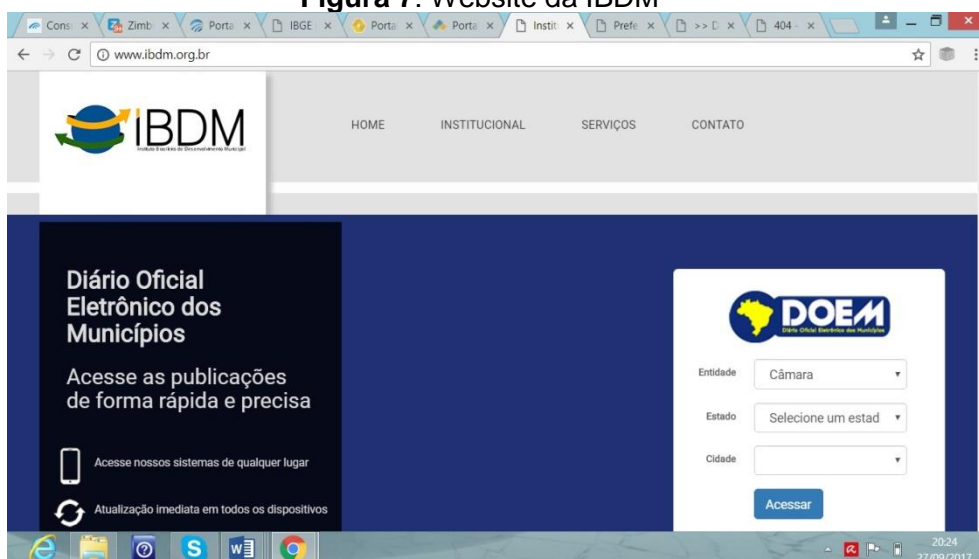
Figura 7: Website da IBDM

Cons × Zimb × Porta × IBGE × Porta × Porta × Instit × Prefe × >> D × 404 ×

www.ibdm.org.br

IBDM
Instituto Brasileiro de Desenvolvimento Municipal

HOME INSTITUCIONAL SERVIÇOS CONTATO

Diário Oficial Eletrônico dos Municípios

Acesse as publicações de forma rápida e precisa

Acesse nossos sistemas de qualquer lugar

Atualização imediata em todos os dispositivos

DOEM
Diário Oficial Eletrônico dos Municípios

Entidade Câmara

Estado Selecione um estad

Cidade

Acessar

20:24
27/09/2017